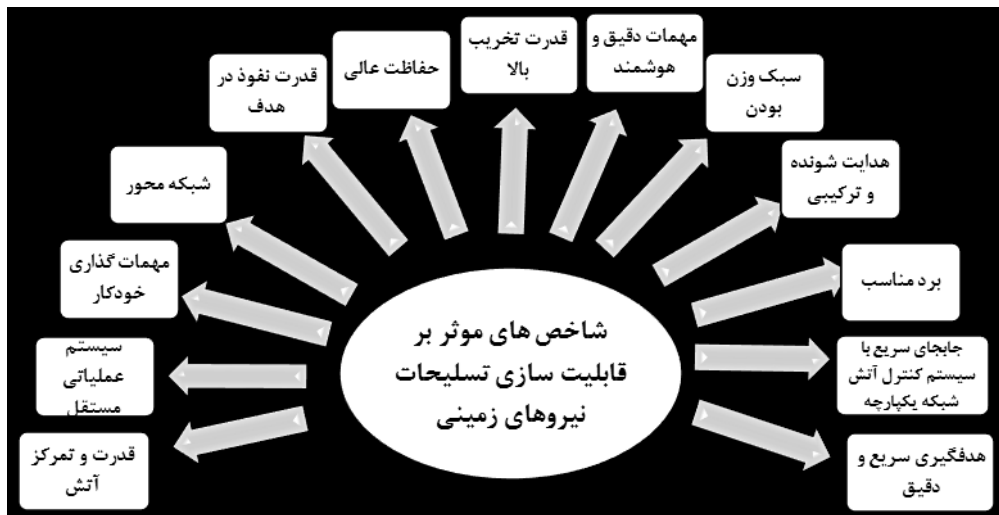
شاخص های موثر بر قابلیت سازی تسلیحات نیروهای زمینی

قدرت و تمرکز آتش

سیستم عملیاتی مستقل

مهمات گذاری خودکار

شبکه محور

قدرت نفوذ در هدف

حفاظت عالی

قدرت تخریب بالا

مهمات دقیق و هوشمند

سبک وزن بودن

هدایت شونده و ترکیبی

برد مناسب

جابجای سریع با سیستم کنترل آتش شبکه یکپارچه

هدفگیری سریع و دقیق